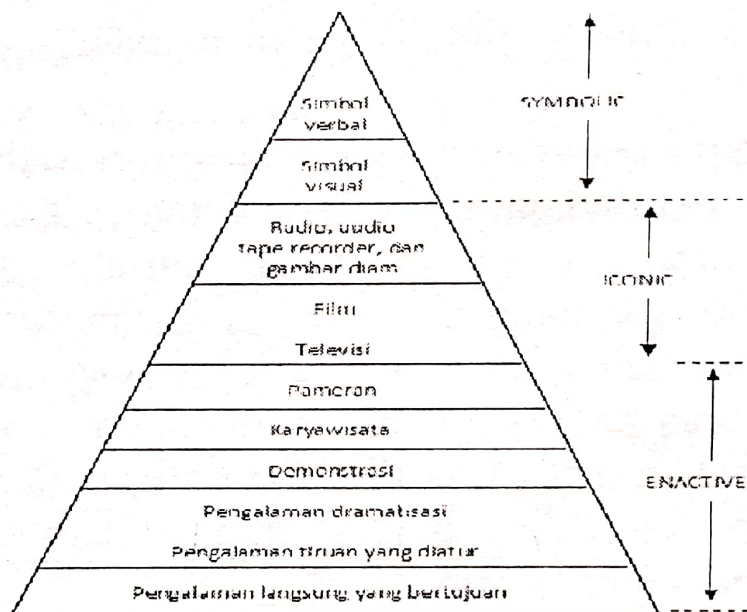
Simbol verbal

Simbol visual

Radio, audio tape recorder, dan gambar diam

Film

Televisi

Pameran

Karyawisata

Demonstrasi

Pengalaman dramatisasi

Pengalaman tiruan yang diatur

Pengalaman langsung yang bertujuan

SYMBOLIC

ICONIC

ENACTIVE